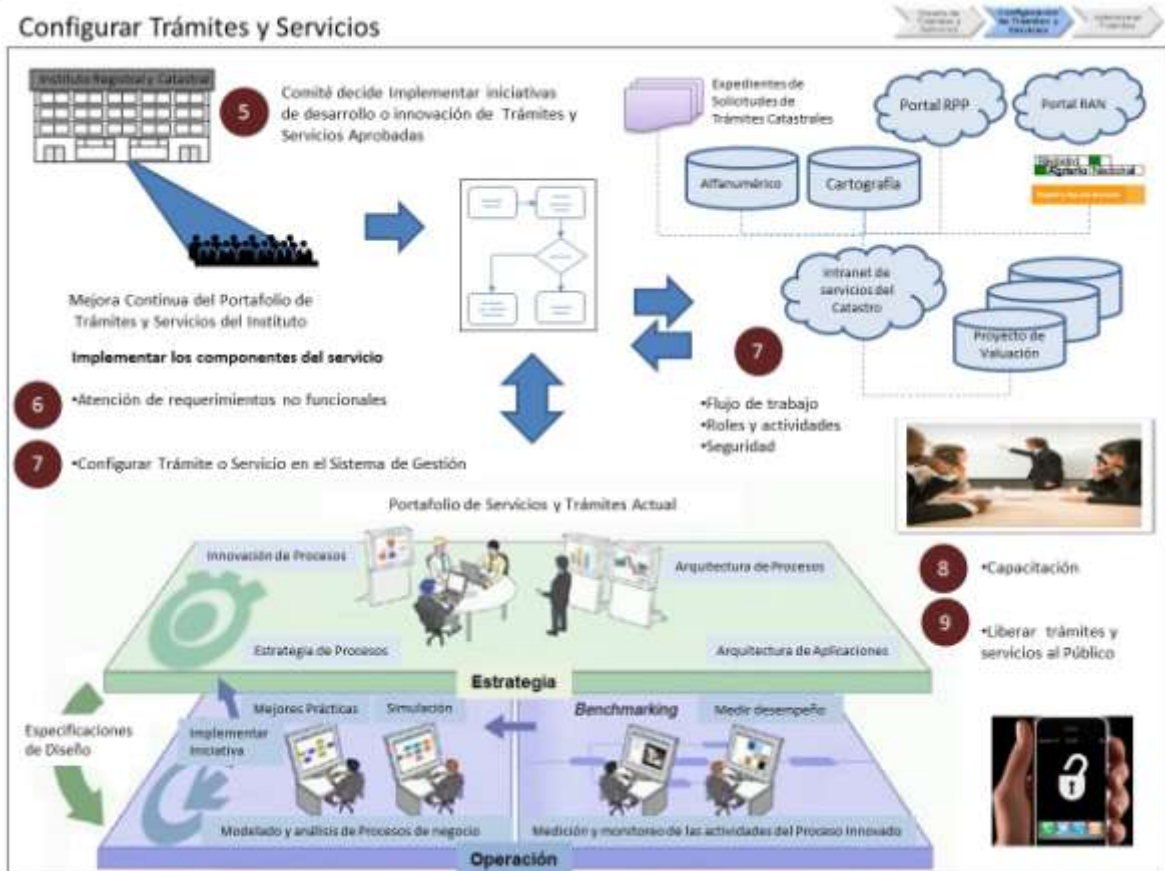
Configurar Trámites y Servicios

Diseño de Trámites y Servicios | Configuración de Trámites y Servicios | Administrar Trámites

Instituto Registral y Catastral

5 Comité decide Implementar iniciativas de desarrollo o innovación de Trámites y Servicios Aprobadas

Expedientes de Solicitudes de Trámites Catastrales

Portal RPP

Portal RAN

Alfanumérico

Cartografía

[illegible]

Intranet de servicios del Catastro

Proyecto de Valuación

Mejora Continua del Portafolio de Trámites y Servicios del Instituto

Implementar los componentes del servicio

6 •Atención de requerimientos no funcionales

7 •Configurar Trámite o Servicio en el Sistema de Gestión

7

•Flujo de trabajo
•Roles y actividades
•Seguridad

Portafolio de Servicios y Trámites Actual

Innovación de Procesos

Arquitectura de Procesos

Estrategia de Procesos

Arquitectura de Aplicaciones

Estrategia

8 •Capacitación

9 •Liberar trámites y servicios al Público

Especificaciones de Diseño

Mejores Prácticas

Simulación

Benchmarking

Medir desempeño

Implementar Iniciativa

Modelado y análisis de Procesos de negocio

Medición y monitoreo de las actividades del Proceso Innovado

Operación